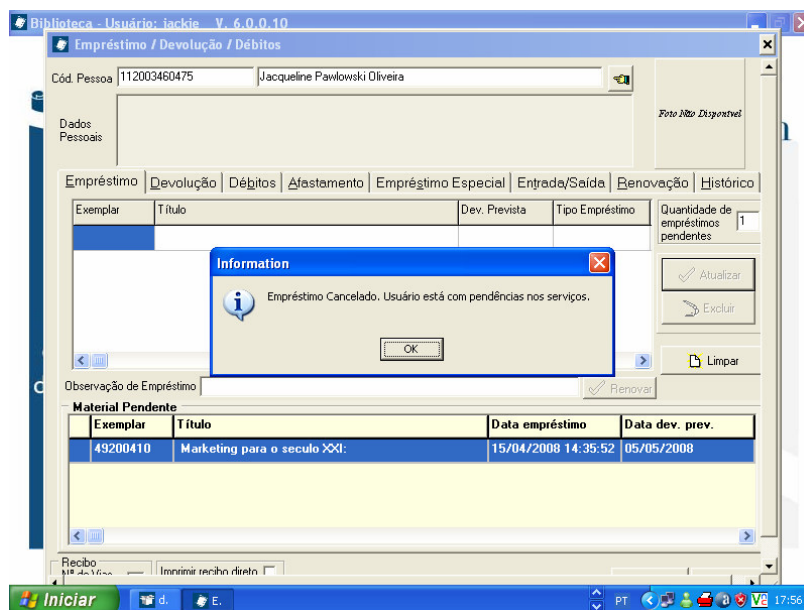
Biblioteca - Usuário: jackie V. 6.0.0.10

Empréstimo / Devolução / Débitos

Cód. Pessoa 112003460475 Jacqueline Pawlowski Oliveira

Dados Pessoais

Foto Não Disponível

Empréstimo | Devolução | Débitos | Afastamento | Empréstimo Especial | Entrada/Saída | Renovação | Histórico

| Exemplar | Título | Dev. Prevista | Tipo Empréstimo |
|---|---|---|---|
| | | | |

Quantidade de empréstimos pendentes 1

Atualizar

Excluir

Limpar

Information

Empréstimo Cancelado. Usuário está com pendências nos serviços.

OK

Observação de Empréstimo

Renovar

Material Pendente

| Exemplar | Título | Data empréstimo | Data dev. prev. |
|---|---|---|---|
| 49200410 | Marketing para o seculo XXI: | 15/04/2008 14:35:52 | 05/05/2008 |

Recibo

Nº de Vias

Imprimir recibo direto

Iniciar d. E.

PT 17:56